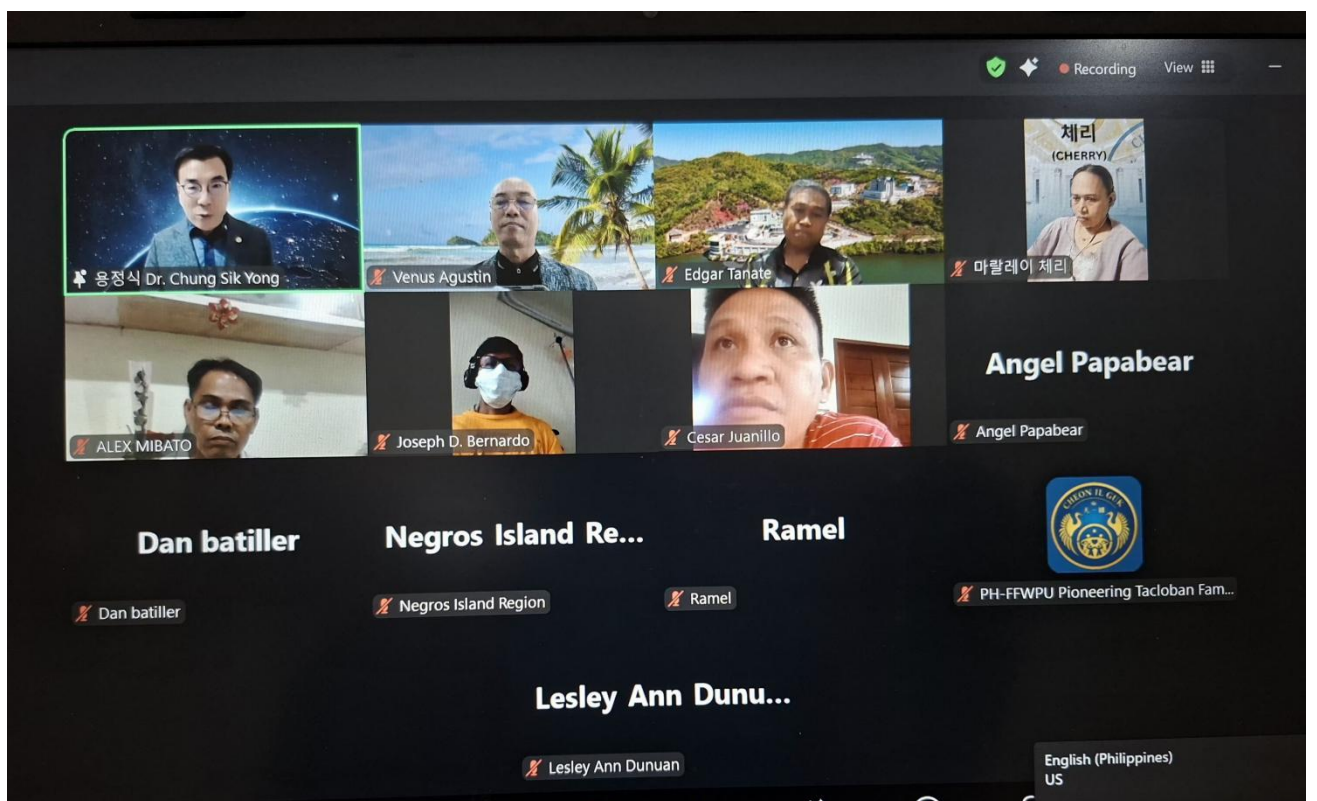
Recording View

용정식 Dr. Chung Sik Yong

Venus Agustin

Edgar Tanate

체리 (CHERRY)

마랄레이 체리

ALEX MIBATO

Joseph D. Bernardo

Cesar Juanillo

Angel Papabear

Angel Papabear

Dan batiller

Dan batiller

Negros Island Re...

Negros Island Region

Ramel

Ramel

CHEON IL GUK

PH-FFWPU Pioneering Tacloban Fam...

Lesley Ann Dunu...

Lesley Ann Dunuan

English (Philippines)
US